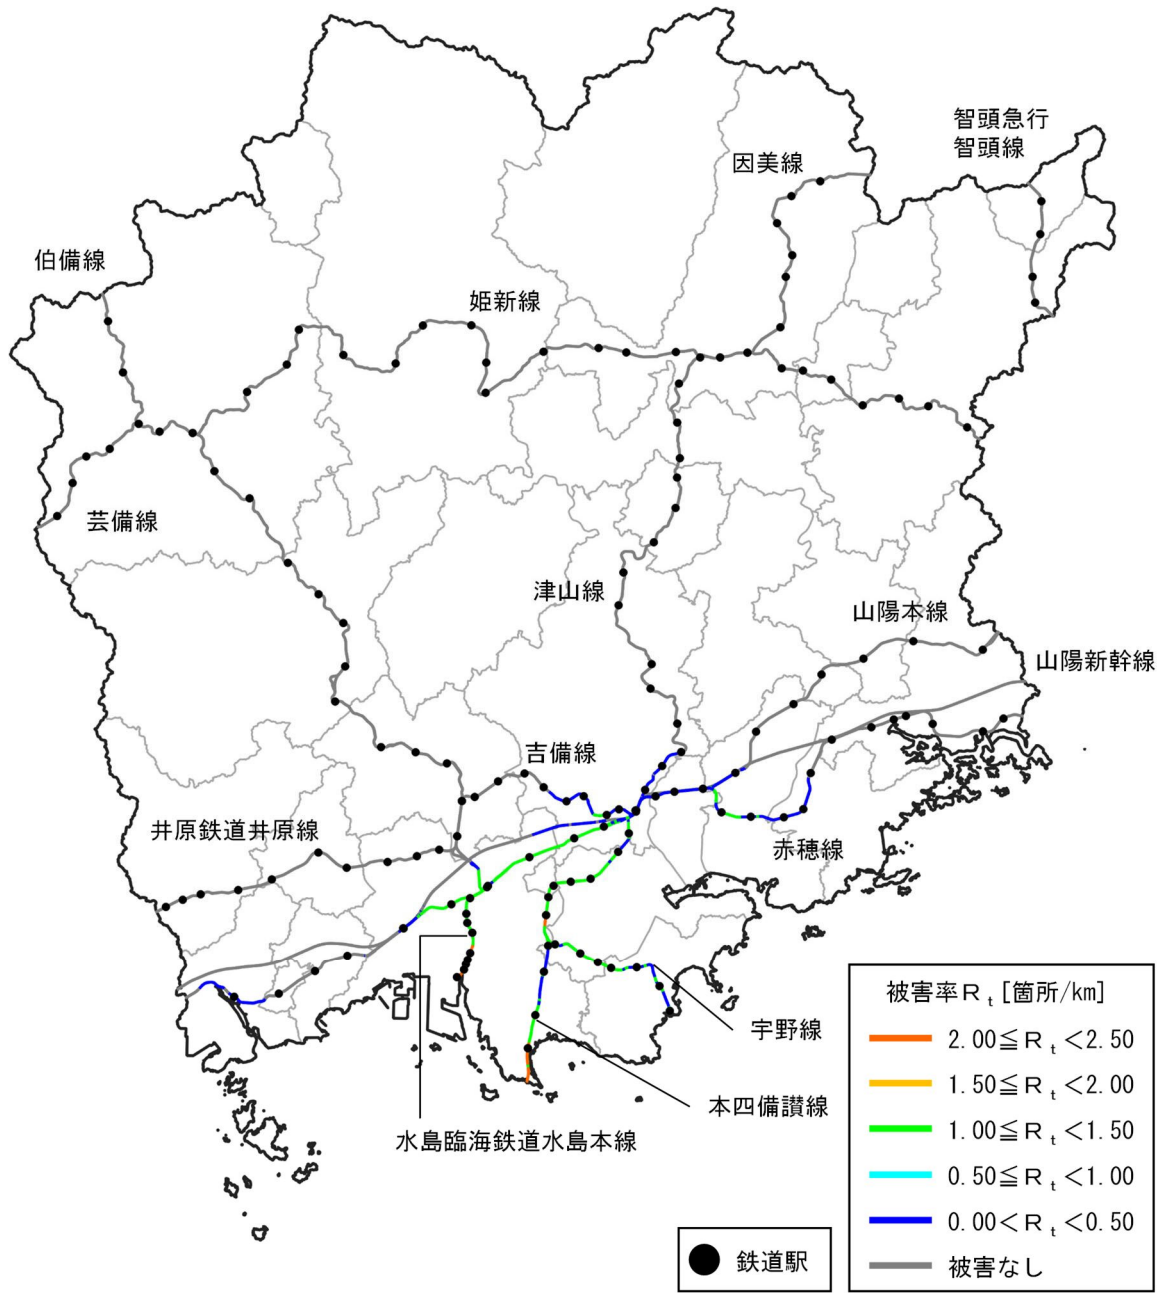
智頭急行
智頭線

因美線

伯備線

姫新線

芸備線

津山線

山陽本線

山陽新幹線

吉備線

井原鉄道井原線

赤穂線

宇野線

本四備讃線

水島臨海鉄道水島本線

被害率$R_t$ [箇所/km]

2.00≦$R_t$＜2.50

1.50≦$R_t$＜2.00

1.00≦$R_t$＜1.50

0.50≦$R_t$＜1.00

0.00＜$R_t$＜0.50

被害なし

鉄道駅